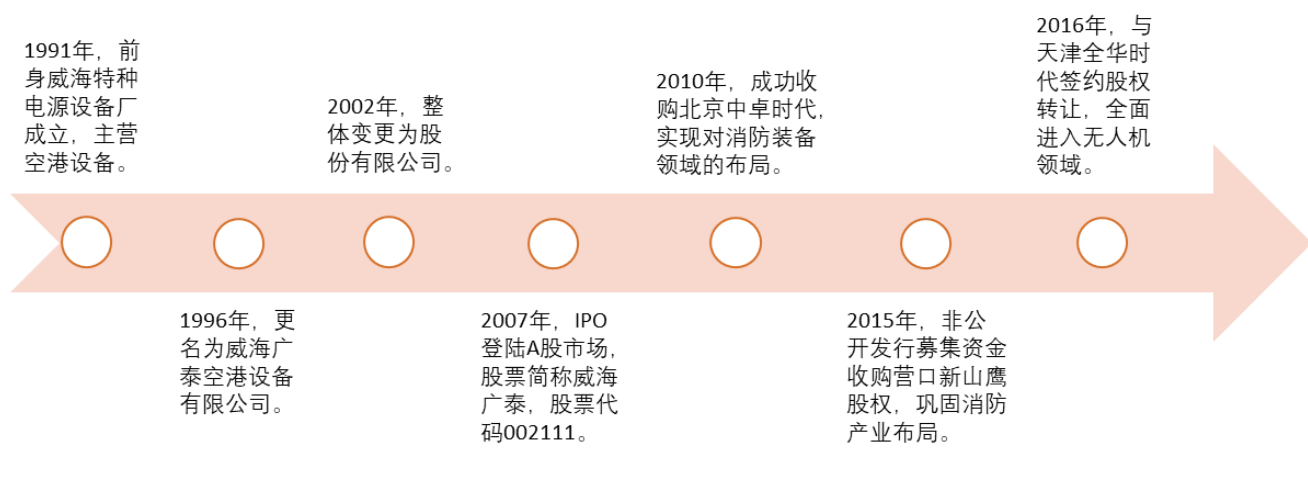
1991年，前身威海特种电源设备厂成立，主营空港设备。

1996年，更名为威海广泰空港设备有限公司。

2002年，整体变更为股份有限公司。

2007年，IPO登陆A股市场，股票简称威海广泰，股票代码002111。

2010年，成功收购北京中卓时代，实现对消防装备领域的布局。

2015年，非公开发行募集资金收购营口新山鹰股权，巩固消防产业布局。

2016年，与天津全华时代签约股权转让，全面进入无人机领域。